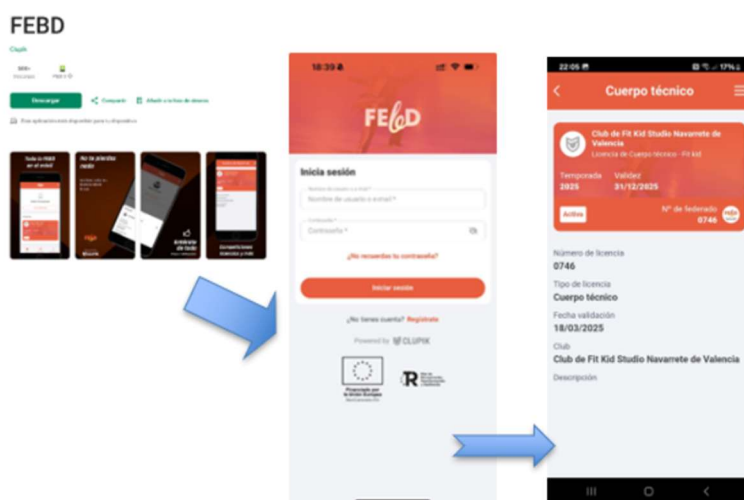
FEBD

Clupik

500+
Descargas

PEGI 3

Descargar

Compartir

Añadir a la lista de deseos

Esta aplicación está disponible para tu dispositivo

Toda la FEBD en el móvil

No te pierdas nada

18:39

FEbD

Inicia sesión

Nombre de usuario o email *

Contraseña *

¿No recuerdas tu contraseña?

Iniciar sesión

¿No tienes cuenta? Regístrate

Powered by CLUPIK

Financiado por la Unión Europea NextGenerationEU

22:05

17%

Cuerpo técnico

Club de Fit Kid Studio Navarrete de Valencia

Licencia de Cuerpo técnico · Fit kid

Temporada
2025

Validez
31/12/2025

Activa

Nº de federado
0746

Número de licencia
0746

Tipo de licencia
Cuerpo técnico

Fecha validación
18/03/2025

Club
Club de Fit Kid Studio Navarrete de Valencia

Descripción